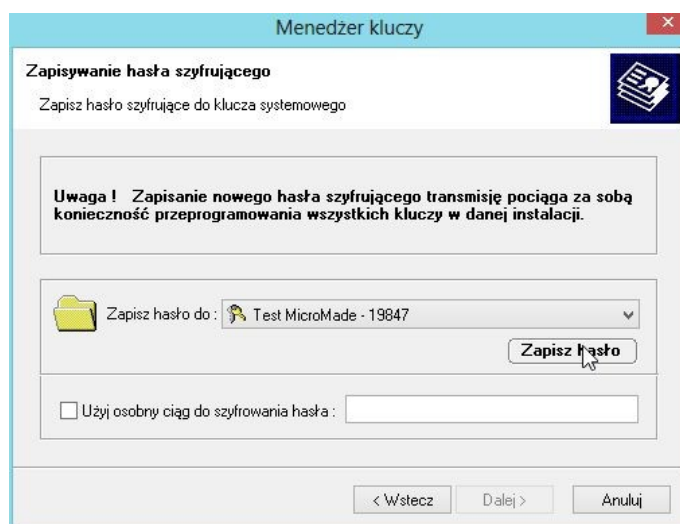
Menedżer kluczy

Zapisywanie hasła szyfrującego

Zapisz hasło szyfrujące do klucza systemowego

Uwaga ! Zapisanie nowego hasła szyfrującego transmisję pociąga za sobą konieczność przeprogramowania wszystkich kluczy w danej instalacji.

Zapisz hasło do : Test MicroMade - 19847

Zapisz hasło

Użyj osobny ciąg do szyfrowania hasła :

< Wstecz
Dalej >
Anuluj